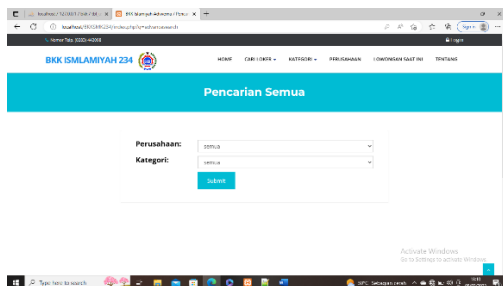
localhost / 127.0.0.1 / bkk / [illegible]
BKK Islamiyah Ashomad / Pencari
+
localhost/BKKISMI234/index.php?p=caricari
Sign in
Nomor Telp: (0335) 44088
Login
BKK ISMLAMIYAH 234
HOME
CARI LOKER
KATEGORI
PERUSAHAAN
LOWONGAN SAAT INI
TENTANG

Pencarian Semua

Perusahaan:
semua
Kategori:
semua
Submit

Activate Windows
Go to Settings to activate Windows.

Type here to search
30°C Sebagian cerah
10:21